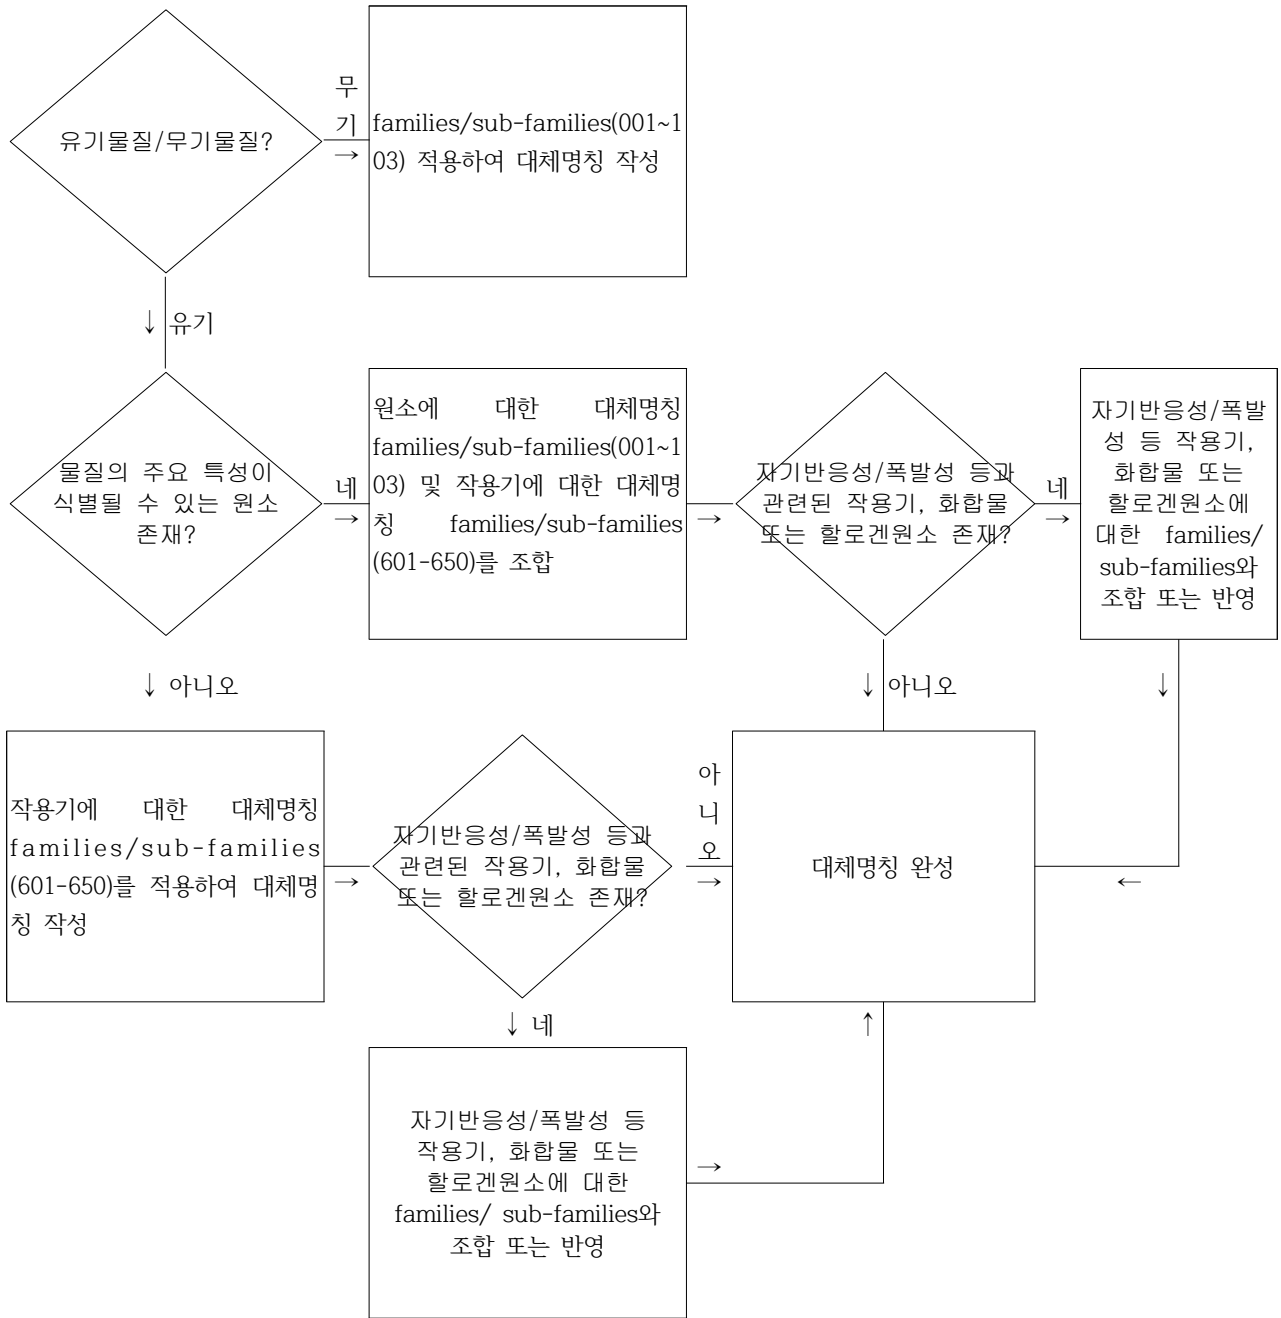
유기물질/무기물질?

무기 →

families/sub-families(001~103) 적용하여 대체명칭 작성

↓ 유기

물질의 주요 특성이 식별될 수 있는 원소 존재?

네 →

원소에 대한 대체명칭 families/sub-families(001~103) 및 작용기에 대한 대체명칭 families/sub-families (601-650)를 조합

→

자기반응성/폭발성 등과 관련된 작용기, 화합물 또는 할로겐원소 존재?

네 →

자기반응성/폭발성 등 작용기, 화합물 또는 할로겐원소에 대한 families/ sub-families와 조합 또는 반영

↓ 아니오

↓ 아니오

↓

작용기에 대한 대체명칭 families/sub-families (601-650)를 적용하여 대체명칭 작성

→

자기반응성/폭발성 등과 관련된 작용기, 화합물 또는 할로겐원소 존재?

아니오 →

대체명칭 완성

←

↓ 네

↑

자기반응성/폭발성 등 작용기, 화합물 또는 할로겐원소에 대한 families/ sub-families와 조합 또는 반영

→